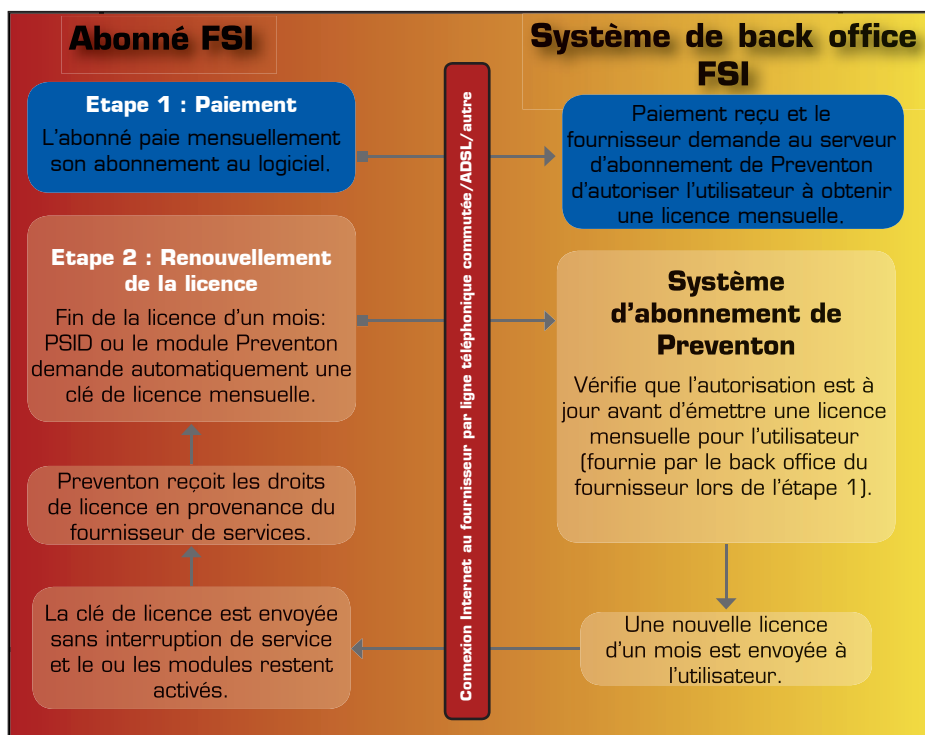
Abonné FSI

Système de back office FSI

Etape 1 : Paiement
L'abonné paie mensuellement son abonnement au logiciel.

Paiement reçu et le fournisseur demande au serveur d'abonnement de Preventon d'autoriser l'utilisateur à obtenir une licence mensuelle.

Connexion Internet au fournisseur par ligne téléphonique commutée/ADSL/autre

Etape 2 : Renouvellement de la licence
Fin de la licence d'un mois: PSID ou le module Preventon demande automatiquement une clé de licence mensuelle.

Système d'abonnement de Preventon
Vérifie que l'autorisation est à jour avant d'émettre une licence mensuelle pour l'utilisateur (fournie par le back office du fournisseur lors de l'étape 1).

Preventon reçoit les droits de licence en provenance du fournisseur de services.

La clé de licence est envoyée sans interruption de service et le ou les modules restent activés.

Une nouvelle licence d'un mois est envoyée à l'utilisateur.